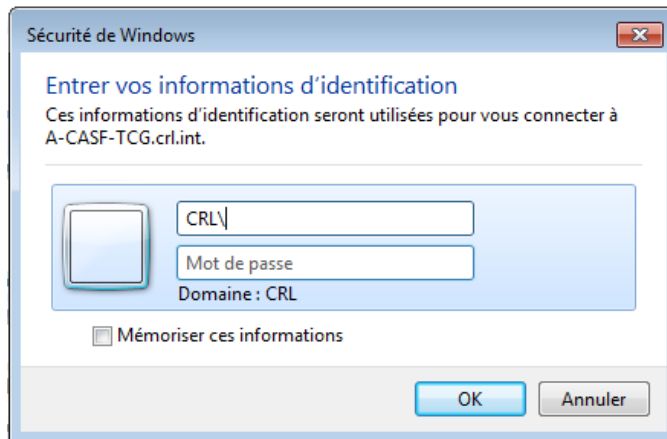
Sécurité de Windows

Entrer vos informations d’identification

Ces informations d’identification seront utilisées pour vous connecter à A-CASF-TCG.crl.int.

CRL\

Mot de passe

Domaine : CRL

Mémoriser ces informations

OK

Annuler